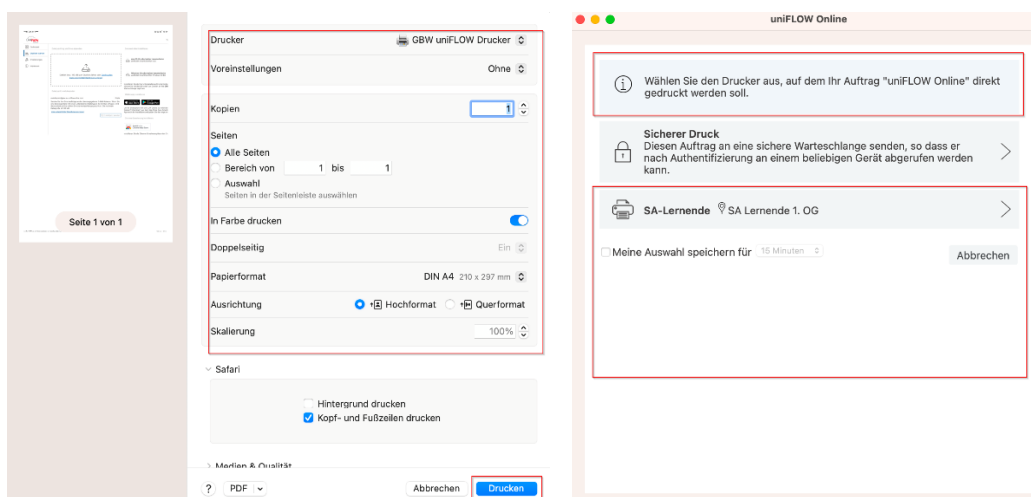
Seite 1 von 1

Drucker
GBW uniFLOW Drucker
Voreinstellungen
Ohne
Kopien
1
Seiten
Alle Seiten
Bereich von 1 bis 1
Auswahl
Seiten in der Seitenleiste auswählen
In Farbe drucken
Doppelseitig
Ein
Papierformat
DIN A4 210 x 297 mm
Ausrichtung
Hochformat
Querformat
Skalierung
100%
Safari
Hintergrund drucken
Kopf- und Fußzeilen drucken
Medien & Qualität
?
PDF
Abbrechen
Drucken

uniFLOW Online

Wählen Sie den Drucker aus, auf dem Ihr Auftrag "uniFLOW Online" direkt gedruckt werden soll.

Sicherer Druck
Diesen Auftrag an eine sichere Warteschlange senden, so dass er nach Authentifizierung an einem beliebigen Gerät abgerufen werden kann.

SA-Lernende SA Lernende 1. OG

Meine Auswahl speichern für 15 Minuten
Abbrechen